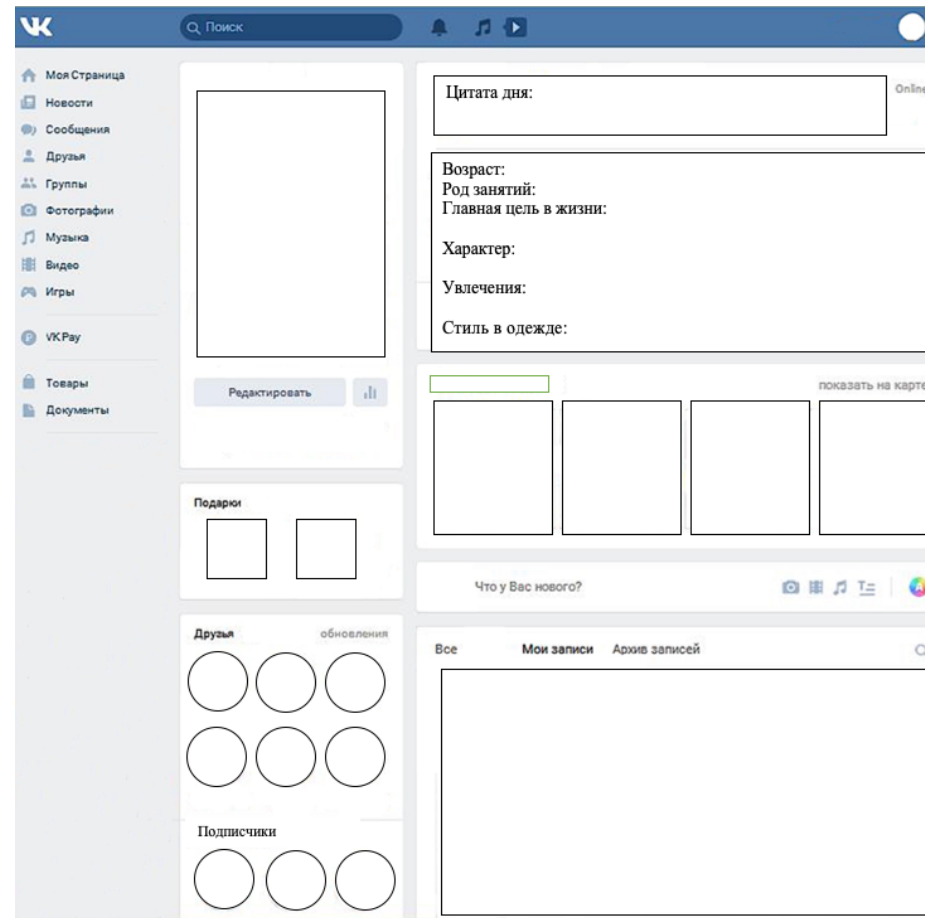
Поиск

Моя Страница
Новости
Сообщения
Друзья
Группы
Фотографии
Музыка
Видео
Игры
VK Pay
Товары
Документы

Редактировать

Подарки

Друзья обновления

Подписчики

Цитата дня:

Online

Возраст:
Род занятий:
Главная цель в жизни:

Характер:

Увлечения:

Стиль в одежде:

показать на карте

Что у Вас нового?

Все Мои записи Архив записей